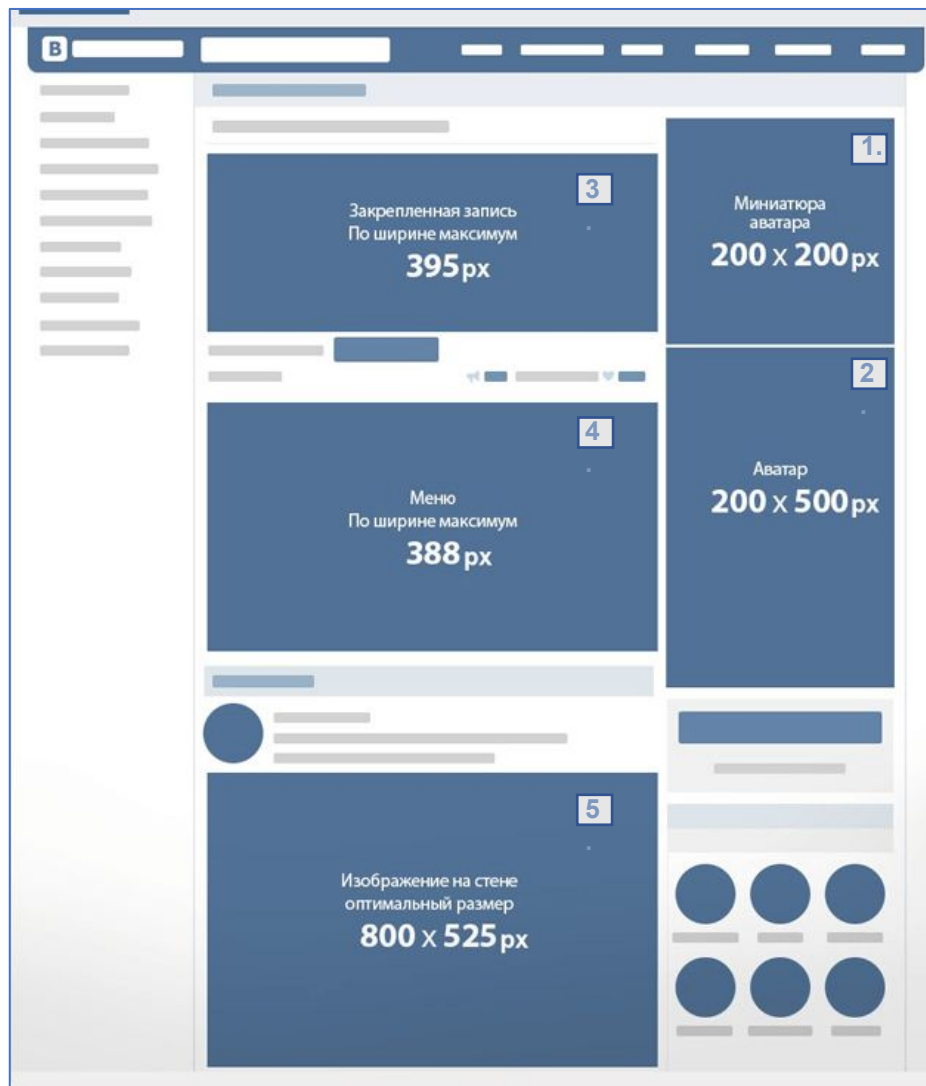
B

3

Закрепленная запись
По ширине максимум
395 px

1.

Миниатюра
аватара
200 x 200 px

2

Аватар
200 x 500 px

4

Меню
По ширине максимум
388 px

5

Изображение на стене
оптимальный размер
800 x 525 px